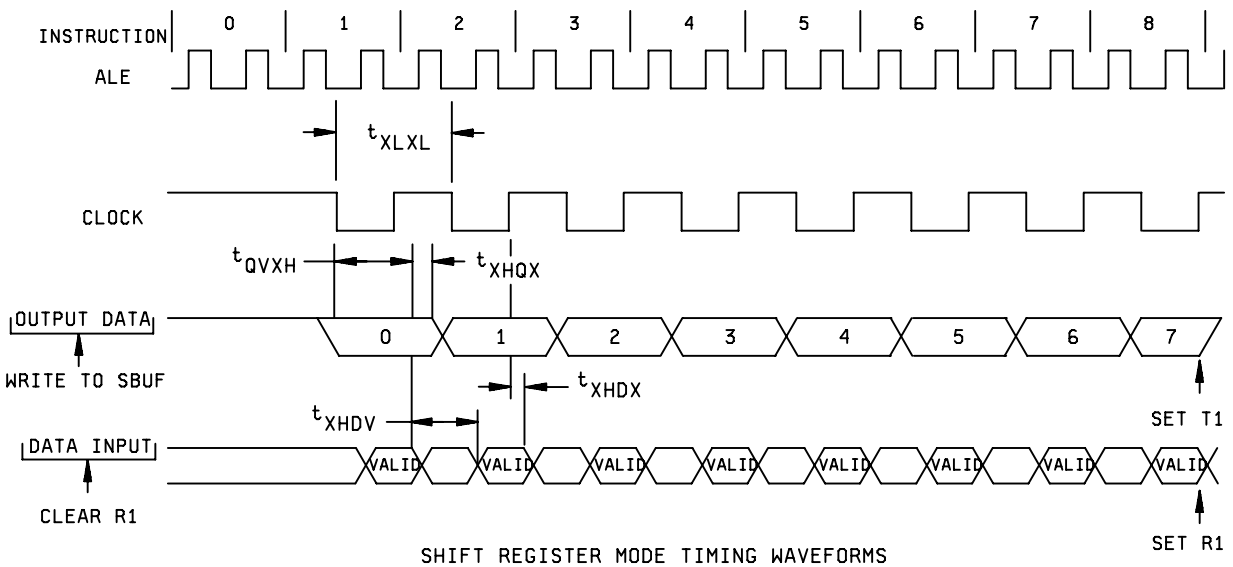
INSTRUCTION 0 1 2 3 4 5 6 7 8

ALE

$t_{XLXL}$

CLOCK

$t_{QVXH}$

$t_{XHQX}$

OUTPUT DATA 0 1 2 3 4 5 6 7

WRITE TO SBUF

$t_{XHDX}$

$t_{XHDV}$

SET T1

DATA INPUT VALID VALID VALID VALID VALID VALID VALID VALID

CLEAR R1

SET R1

SHIFT REGISTER MODE TIMING WAVEFORMS